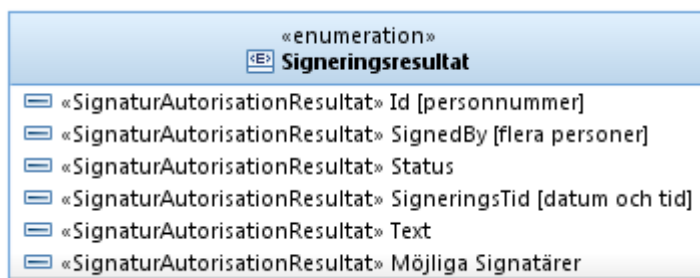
«enumeration»
Signeringsresultat

«SignaturAutorisationResultat» Id [personnummer]
«SignaturAutorisationResultat» SignedBy [flera personer]
«SignaturAutorisationResultat» Status
«SignaturAutorisationResultat» SigneringsTid [datum och tid]
«SignaturAutorisationResultat» Text
«SignaturAutorisationResultat» Möjliga Signatärer